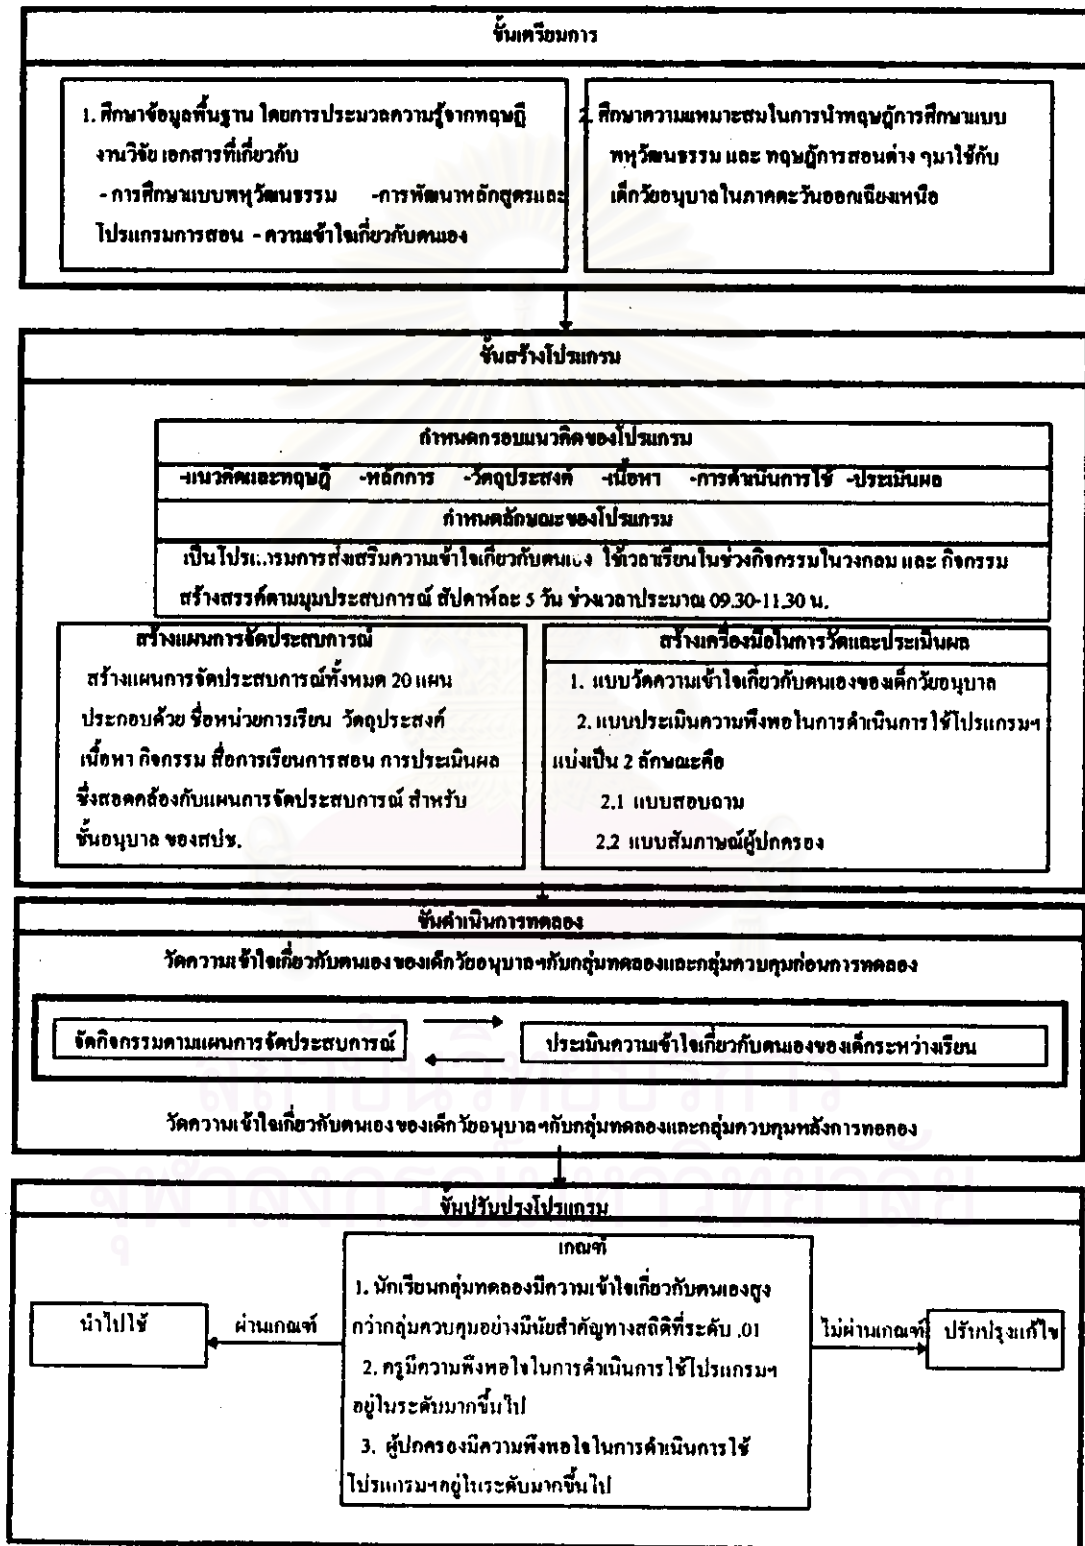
ขั้นเตรียมการ

1. ศึกษาข้อมูลพื้นฐาน โดยการประมวลความรู้จากทฤษฎี งานวิจัย เอกสารที่เกี่ยวกับ
- การศึกษาแบบพหุวัฒนธรรม -การพัฒนาหลักสูตรและโปรแกรมการสอน - ความเข้าใจเกี่ยวกับตนเอง

2. ศึกษาความเหมาะสมในการนำทฤษฎีการศึกษาแบบพหุวัฒนธรรม และ ทฤษฎีการสอนต่าง ๆมาใช้กับเด็กวัยอนุบาลในภาคตะวันออกเฉียงเหนือ

ขั้นสร้างโปรแกรม

กำหนดกรอบแนวคิดของโปรแกรม
-แนวคิดและทฤษฎี -หลักการ -วัตถุประสงค์ -เนื้อหา -การดำเนินการใช้ -ประเมินผล

กำหนดลักษณะของโปรแกรม
เป็นโปรแกรมการส่งเสริมความเข้าใจเกี่ยวกับตนเอง ใช้เวลาเรียนในช่วงกิจกรรมในวงกลม และ กิจกรรมสร้างสรรค์ตามมุมประสบการณ์ สัปดาห์ละ 5 วัน ช่วงเวลาประมาณ 09.30-11.30 น.

สร้างแผนการจัดประสบการณ์
สร้างแผนการจัดประสบการณ์ทั้งหมด 20 แผน ประกอบด้วย ชื่อหน่วยการเรียน วัตถุประสงค์ เนื้อหา กิจกรรม สื่อการเรียนการสอน การประเมินผล ซึ่งสอดคล้องกับแผนการจัดประสบการณ์ สำหรับชั้นอนุบาล ของสปช.

สร้างเครื่องมือในการวัดและประเมินผล
1. แบบวัดความเข้าใจเกี่ยวกับตนเองของเด็กวัยอนุบาล
2. แบบประเมินความพึงพอใจในการดำเนินการใช้โปรแกรมฯ แบ่งเป็น 2 ลักษณะคือ
2.1 แบบสอบถาม
2.2 แบบสัมภาษณ์ผู้ปกครอง

ขั้นดำเนินการทดลอง
วัดความเข้าใจเกี่ยวกับตนเอง ของเด็กวัยอนุบาลฯกับกลุ่มทดลองและกลุ่มควบคุมก่อนการทดลอง

จัดกิจกรรมตามแผนการจัดประสบการณ์

ประเมินความเข้าใจเกี่ยวกับตนเองของเด็กระหว่างเรียน

วัดความเข้าใจเกี่ยวกับตนเอง ของเด็กวัยอนุบาลฯกับกลุ่มทดลองและกลุ่มควบคุมหลังการทดลอง

ขั้นปรับปรุงโปรแกรม

เกณฑ์
1. นักเรียนกลุ่มทดลองมีความเข้าใจเกี่ยวกับตนเองสูงกว่ากลุ่มควบคุมอย่างมีนัยสำคัญทางสถิติที่ระดับ .01
2. ครูมีความพึงพอใจในการดำเนินการใช้โปรแกรมฯ อยู่ในระดับมากขึ้นไป
3. ผู้ปกครองมีความพึงพอใจในการดำเนินการใช้โปรแกรมฯอยู่ในระดับมากขึ้นไป

นำไปใช้

ผ่านเกณฑ์

ไม่ผ่านเกณฑ์

ปรับปรุงแก้ไข